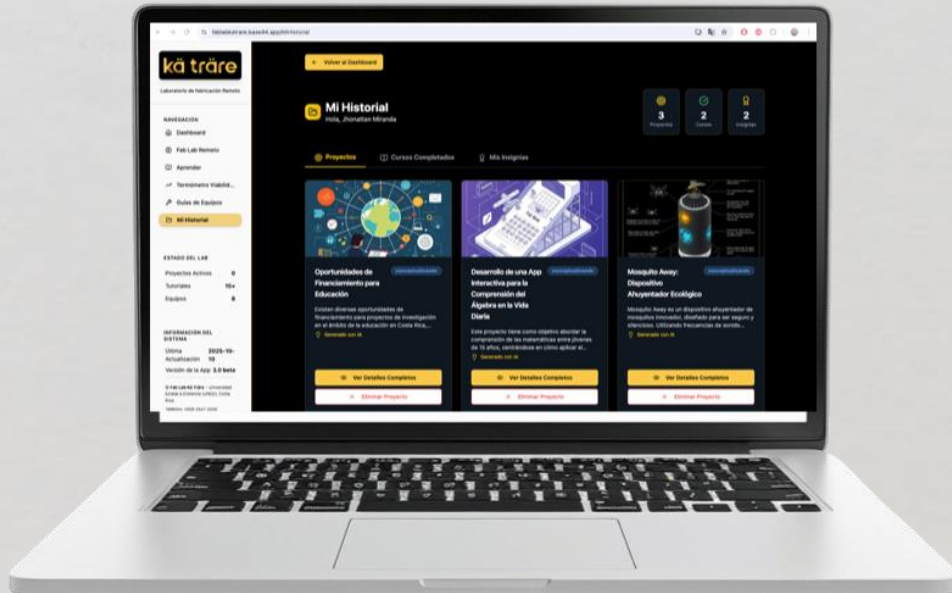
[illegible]

kä träre

Laboratorio de fabricación Remoto

NAVEGACIÓN

Dashboard

Fab Lab Remoto

Aprender

Termómetro Viabili...

Guías de Equipos

Mi Historial

ESTADO DEL LAB

Proyectos Activos 0

Tutoriales 15+

Equipos 8

INFORMACIÓN DEL SISTEMA

Última Actualización 2025-10-10

Versión de la App 3.0 beta

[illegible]

← Volver al Dashboard

Mi Historial

Hola, Jhonattan Miranda

3 Proyectos

2 Cursos

2 Insignias

Proyectos

Cursos Completados

Mis Insignias

Oportunidades de Financiamiento para Educación

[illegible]

Existen diversas oportunidades de financiamiento para proyectos de investigación en el ámbito de la educación en Costa Rica,...

Generado con IA

Ver Detalles Completos

Eliminar Proyecto

Desarrollo de una App Interactiva para la Comprensión del Álgebra en la Vida Diaria

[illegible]

Este proyecto tiene como objetivo abordar la comprensión de las matemáticas entre jóvenes de 15 años, centrándose en cómo aplicar el...

Generado con IA

Ver Detalles Completos

Eliminar Proyecto

Mosquito Away: Dispositivo Ahuyentador Ecológico

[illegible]

Mosquito Away es un dispositivo ahuyentador de mosquitos innovador, diseñado para ser seguro y silencioso. Utilizando frecuencias de sonido...

Generado con IA

Ver Detalles Completos

Eliminar Proyecto